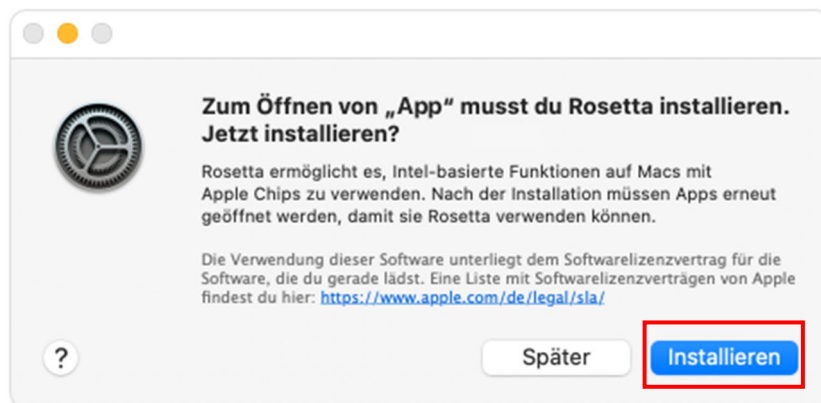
Zum Öffnen von „App“ musst du Rosetta installieren. Jetzt installieren?

Rosetta ermöglicht es, Intel-basierte Funktionen auf Macs mit Apple Chips zu verwenden. Nach der Installation müssen Apps erneut geöffnet werden, damit sie Rosetta verwenden können.

Die Verwendung dieser Software unterliegt dem Softwarelizenzvertrag für die Software, die du gerade lädst. Eine Liste mit Softwarelizenzverträgen von Apple findest du hier: https://www.apple.com/de/legal/sla/

?

Später

Installieren